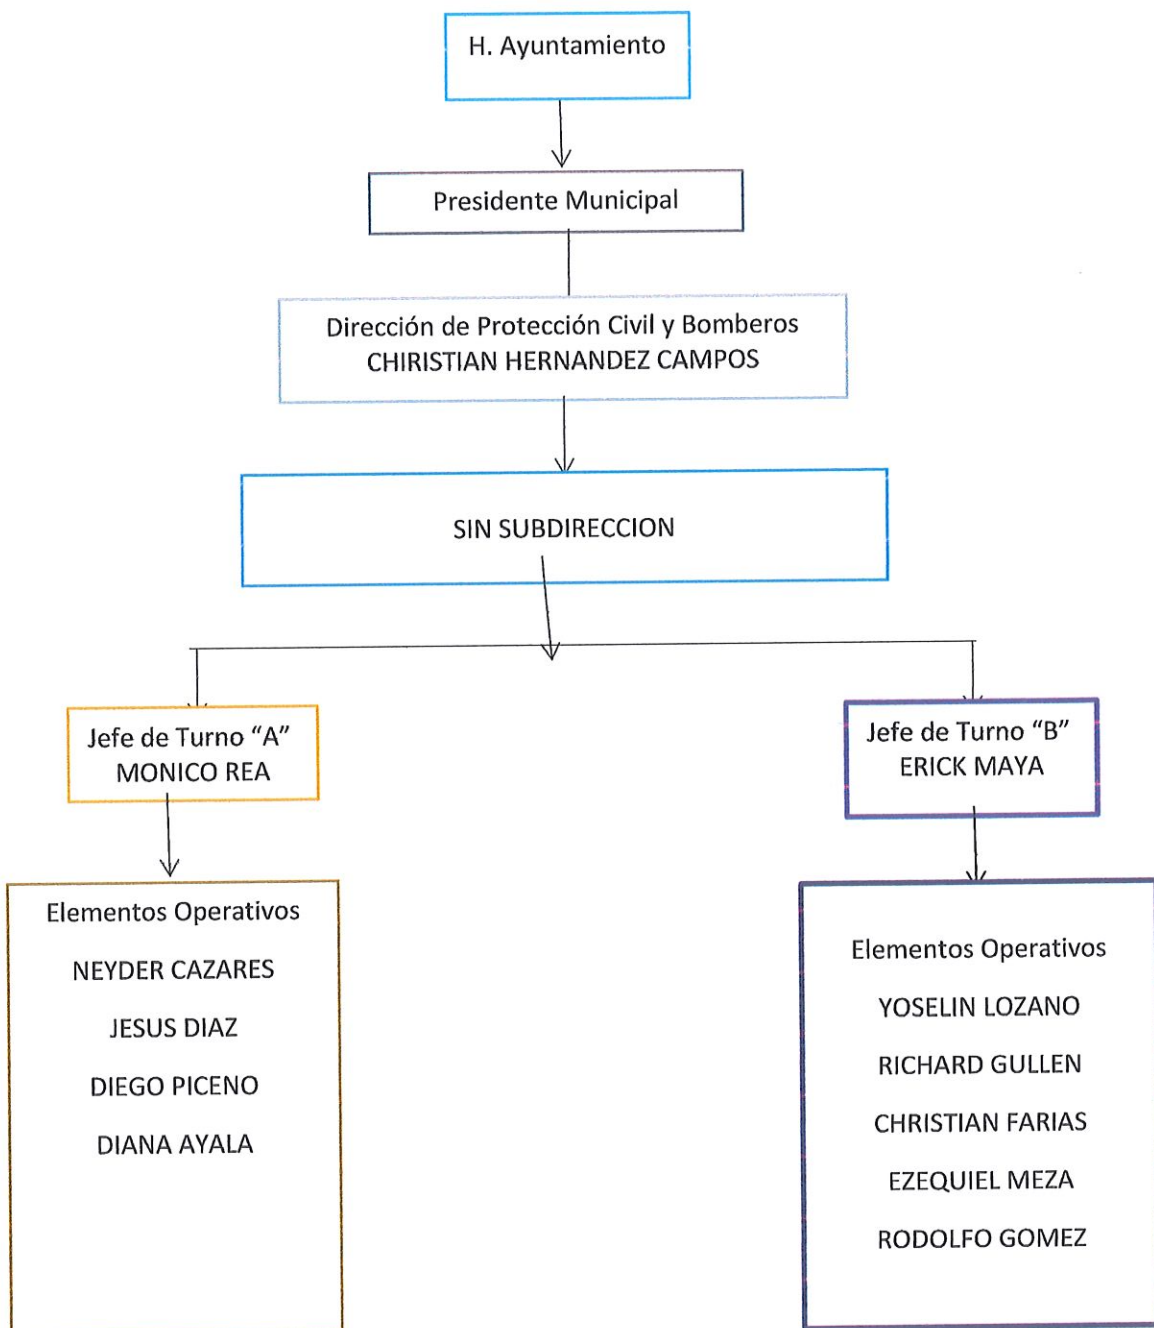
H. Ayuntamiento

Presidente Municipal

Dirección de Protección Civil y Bomberos
CHIRISTIAN HERNANDEZ CAMPOS

SIN SUBDIRECCION

Jefe de Turno “A”
MONICO REA

Elementos Operativos
NEYDER CAZARES
JESUS DIAZ
DIEGO PICENO
DIANA AYALA

Jefe de Turno “B”
ERICK MAYA

Elementos Operativos
YOSELIN LOZANO
RICHARD GULLEN
CHRISTIAN FARIAS
EZEQUIEL MEZA
RODOLFO GOMEZ